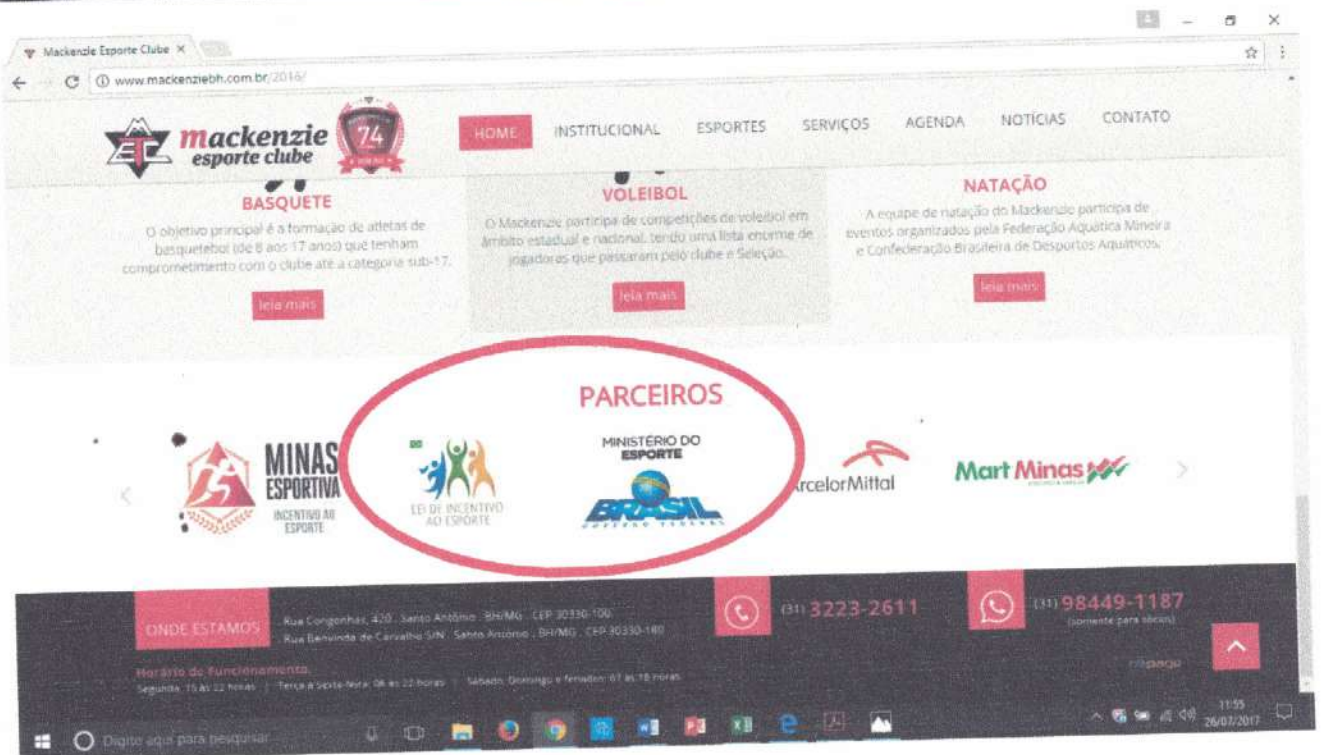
Mackenzie Esporte Clube ×

www.mackenziebh.com.br/2016/

mackenzie esporte clube

74

HOME INSTITUCIONAL ESPORTES SERVIÇOS AGENDA NOTÍCIAS CONTATO

BASQUETE

O objetivo principal é a formação de atletas de basquetebol (de 8 aos 17 anos) que tenham comprometimento com o clube até a categoria sub-17.

leia mais

VOLEIBOL

O Mackenzie participa de competições de voleibol em âmbito estadual e nacional, tendo uma lista enorme de jogadoras que passaram pelo clube e Seleção.

leia mais

NATAÇÃO

A equipe de natação do Mackenzie participa de eventos organizados pela Federação Aquática Mineira e Confederação Brasileira de Desportos Aquáticos.

leia mais

PARCEIROS

MINAS ESPORTIVA INCENTIVO AO ESPORTE

LEI DE INCENTIVO AO ESPORTE

MINISTÉRIO DO ESPORTE

BRASIL GOVERNO FEDERAL

ArcelorMittal

Mart Minas

ONDE ESTAMOS

Rua Congonhas, 420 . Santo Antônio . BH/MG . CEP 30330-100
Rua Benvinda de Carvalho S/N . Santo Antônio . BH/MG . CEP 30330-180

(31) 3223-2611

(31) 98449-1187 (somente para sócios)

Horário de funcionamento
Segunda: 15 às 22 horas | Terça à Sexta-feira: 06 às 22 horas | Sábado, Domingo e feriados: 07 às 18 horas

Digite aqui para pesquisar

11:55
26/07/2017